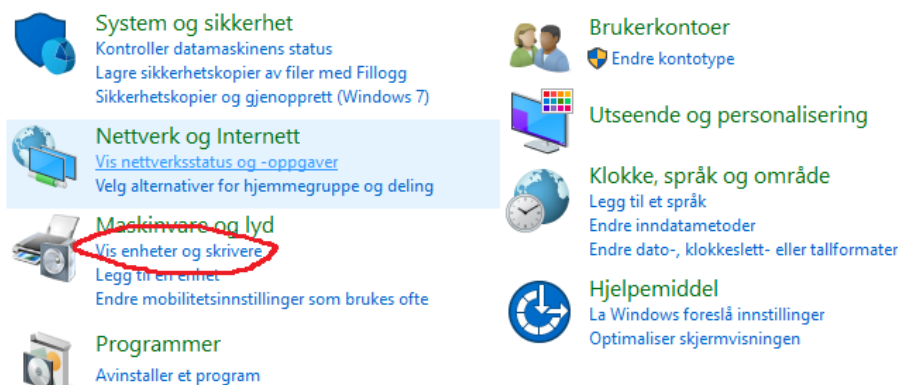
System og sikkerhet
Kontroller datamaskinens status
Lagre sikkerhetskopier av filer med Fillogg
Sikkerhetskopier og gjenopprett (Windows 7)

Nettverk og Internett
Vis nettverksstatus og -oppgaver
Velg alternativer for hjemmegruppe og deling

Maskinvare og lyd
Vis enheter og skrivere
Legg til en enhet
Endre mobilitetsinnstillinger som brukes ofte

Programmer
Avinstaller et program

Brukerkontoer
Endre kontotype

Utseende og personalisering

Klokke, språk og område
Legg til et språk
Endre inndatametoder
Endre dato-, klokkeslett- eller tallformater

Hjelpemiddel
La Windows foreslå innstillinger
Optimaliser skjermvisningen